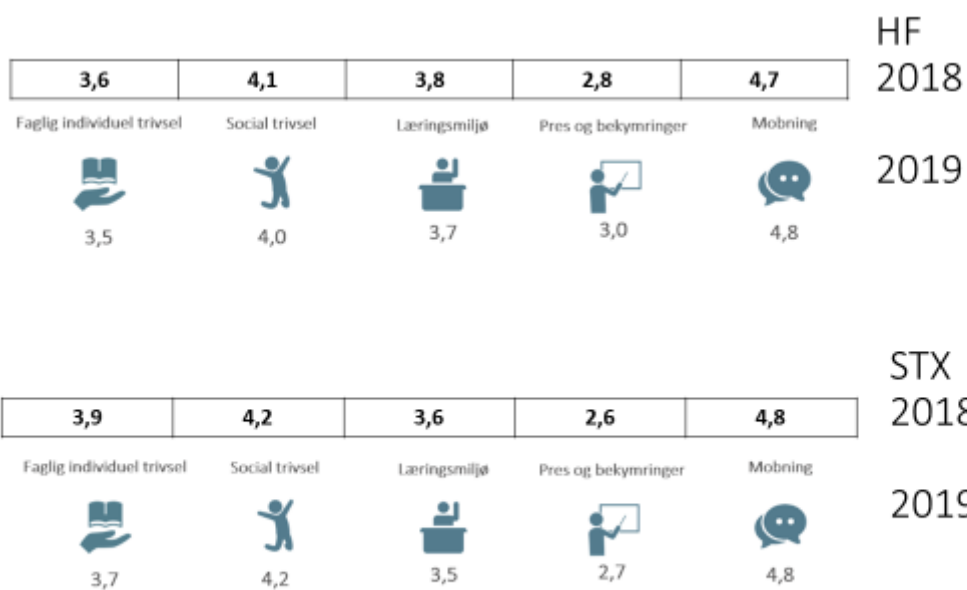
HF
2018

| 3,6 | 4,1 | 3,8 | 2,8 | 4,7 |
|---|---|---|---|---|

Faglig individuel trivsel
Social trivsel
Læringsmiljø
Pres og bekymringer
Mobning

2019

3,5
4,0
3,7
3,0
4,8

STX
201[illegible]

| 3,9 | 4,2 | 3,6 | 2,6 | 4,8 |
|---|---|---|---|---|

Faglig individuel trivsel
Social trivsel
Læringsmiljø
Pres og bekymringer
Mobning

201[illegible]

3,7
4,2
3,5
2,7
4,8